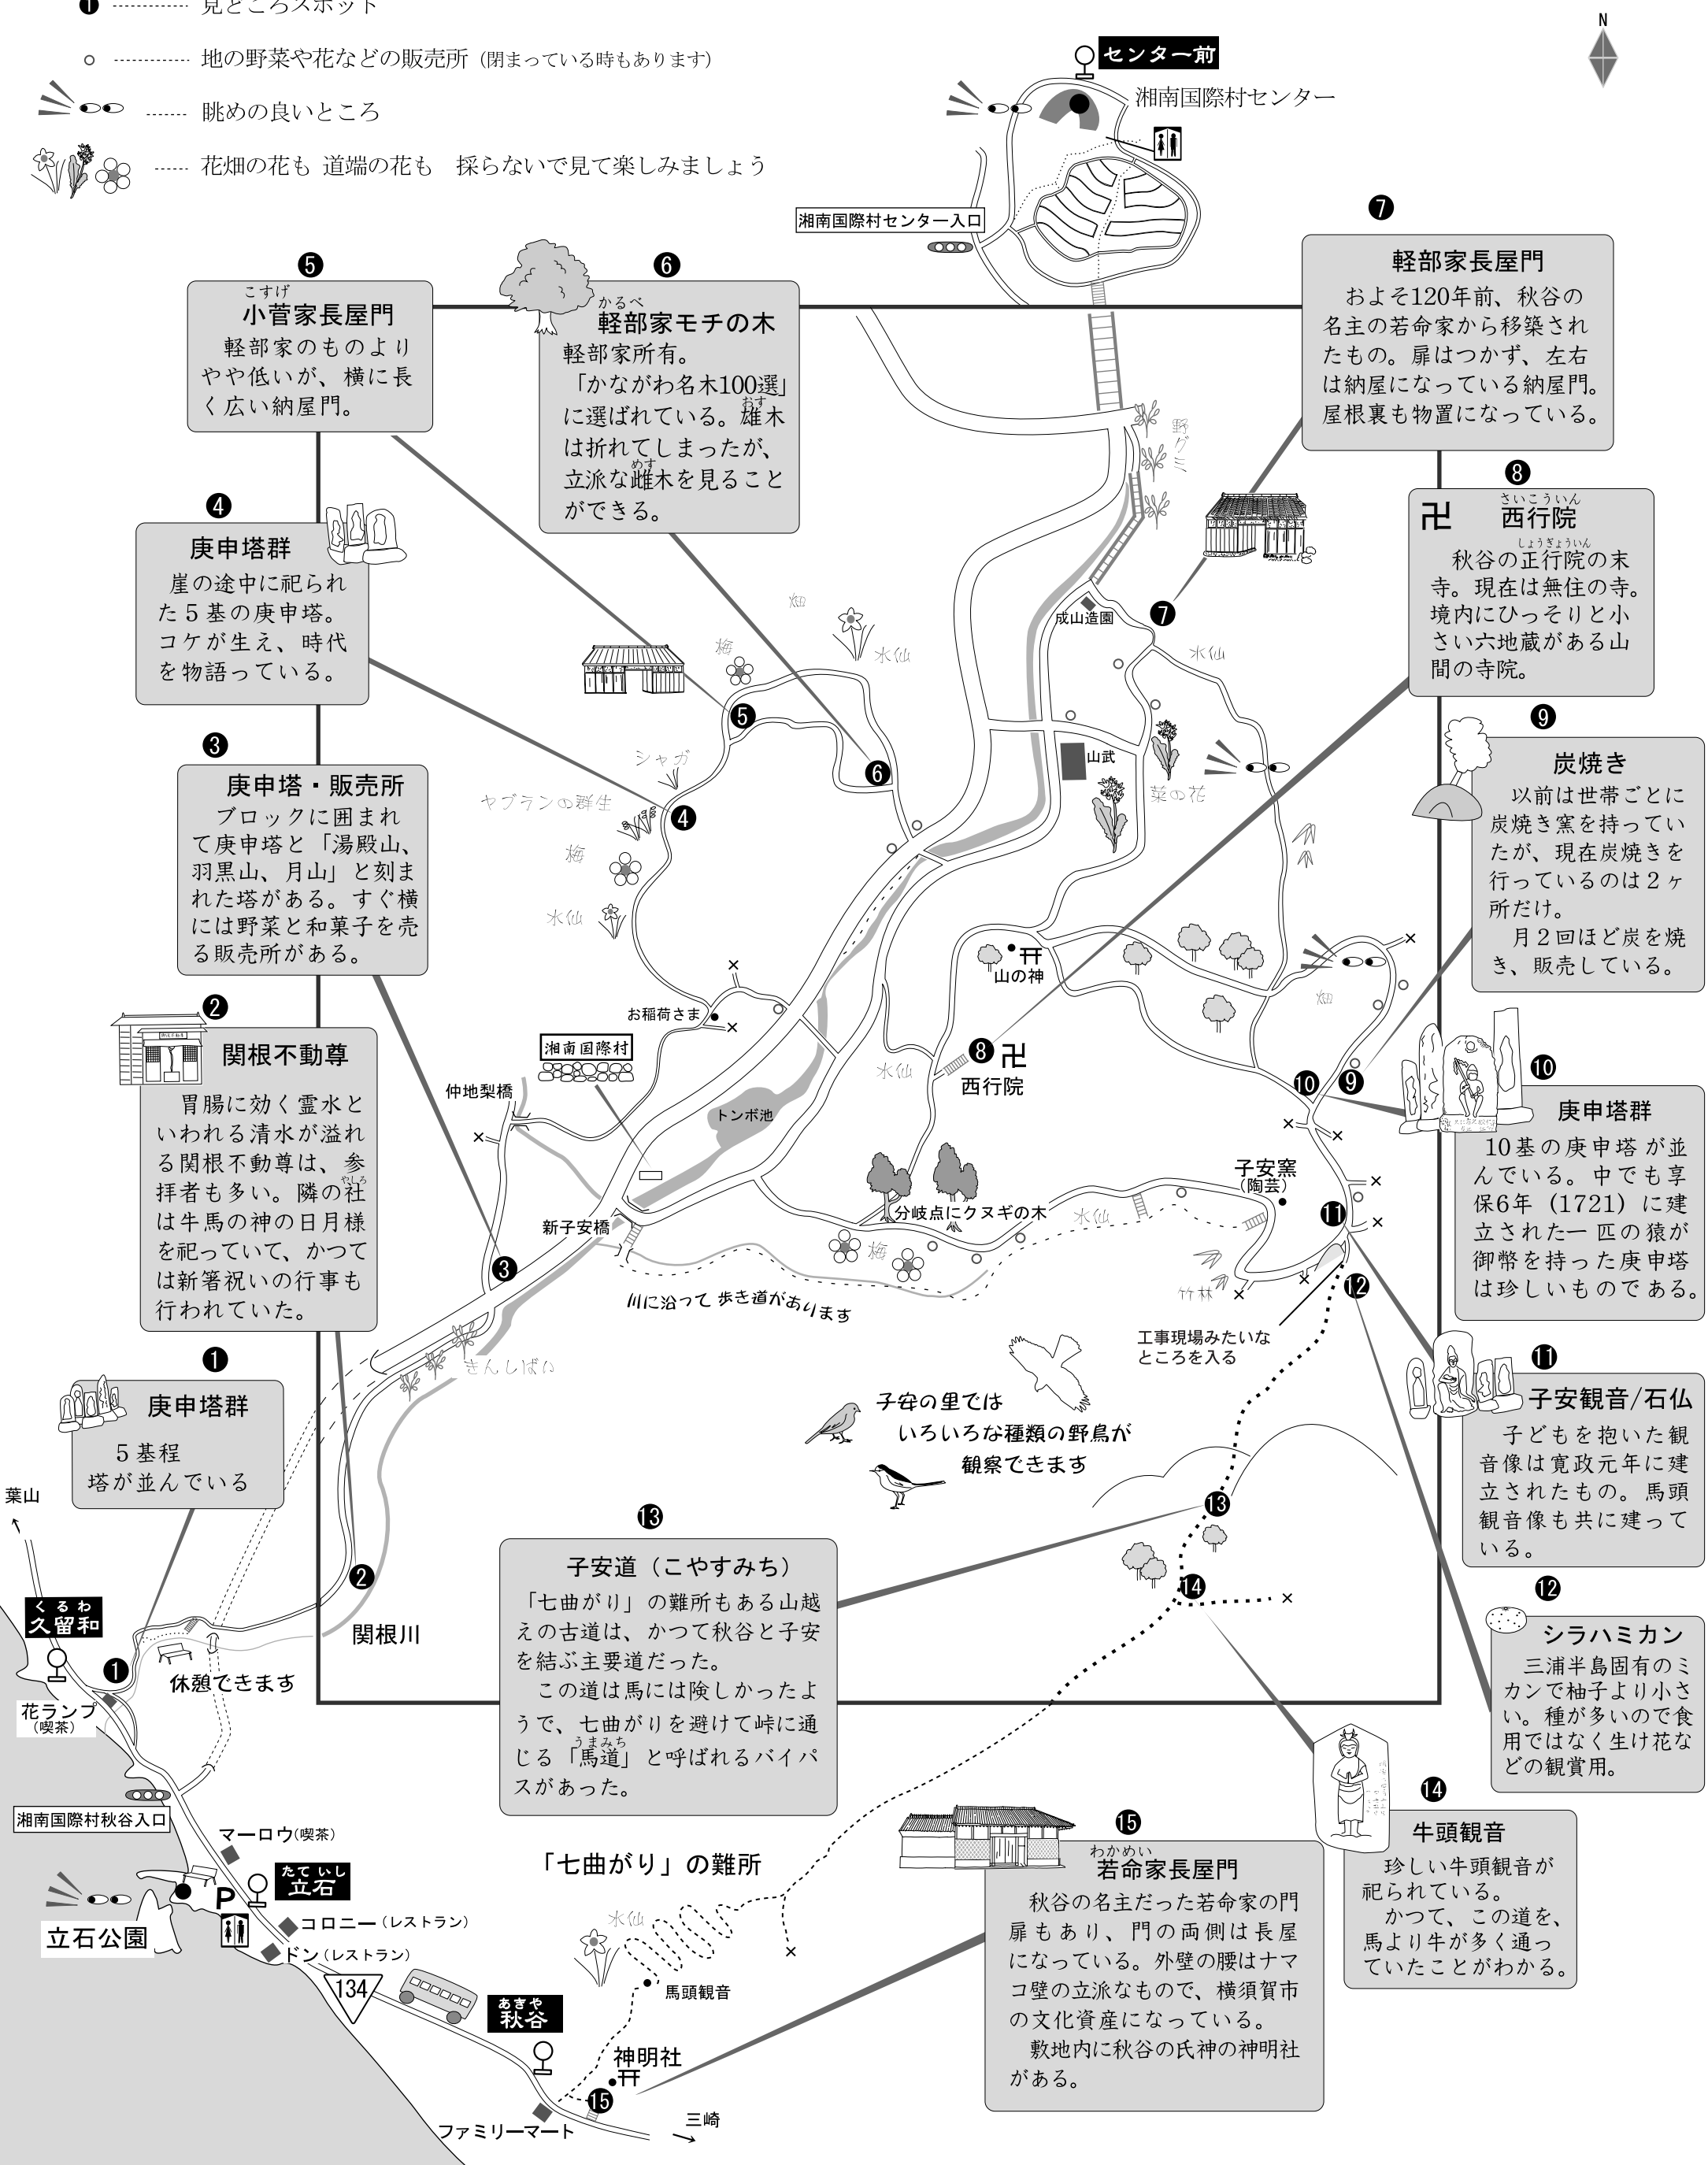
❶ ………… 見どころスポット
○ ………… 地の野菜や花などの販売所（閉まっている時もあります）
…… 眺めの良いところ
…… 花畑の花も 道端の花も 採らないで見て楽しみましょう

N

センター前
湘南国際村センター
湘南国際村センター入口

❺
小菅家長屋門
軽部家のものよりやや低いが、横に長く広い納屋門。

❻
軽部家モチの木
軽部家所有。「かながわ名木100選」に選ばれている。雄木は折れてしまったが、立派な雌木を見ることができる。

❼
軽部家長屋門
およそ120年前、秋谷の名主の若命家から移築されたもの。扉はつかず、左右は納屋になっている納屋門。屋根裏も物置になっている。

❹
庚申塔群
崖の途中に祀られた５基の庚申塔。コケが生え、時代を物語っている。

❽
西行院
秋谷の正行院の末寺。現在は無住の寺。境内にひっそりと小さい六地蔵がある山間の寺院。

❸
庚申塔・販売所
ブロックに囲まれて庚申塔と「湯殿山、羽黒山、月山」と刻まれた塔がある。すぐ横には野菜と和菓子を売る販売所がある。

❾
炭焼き
以前は世帯ごとに炭焼き窯を持っていたが、現在炭焼きを行っているのは２ヶ所だけ。
月２回ほど炭を焼き、販売している。

❷
関根不動尊
胃腸に効く霊水といわれる清水が溢れる関根不動尊は、参拝者も多い。隣の社は牛馬の神の日月様を祀っていて、かつては新箸祝いの行事も行われていた。

❿
庚申塔群
10基の庚申塔が並んでいる。中でも享保6年（1721）に建立された一匹の猿が御幣を持った庚申塔は珍しいものである。

❶
庚申塔群
５基程塔が並んでいる

⓫
子安観音/石仏
子どもを抱いた観音像は寛政元年に建立されたもの。馬頭観音像も共に建っている。

⓬
シラハミカン
三浦半島固有のミカンで柚子より小さい。種が多いので食用ではなく生け花などの観賞用。

⓭
子安道（こやすみち）
「七曲がり」の難所もある山越えの古道は、かつて秋谷と子安を結ぶ主要道だった。
この道は馬には険しかったようで、七曲がりを避けて峠に通じる「馬道」と呼ばれるバイパスがあった。

⓮
牛頭観音
珍しい牛頭観音が祀られている。
かつて、この道を、馬より牛が多く通っていたことがわかる。

⓯
若命家長屋門
秋谷の名主だった若命家の門扉もあり、門の両側は長屋になっている。外壁の腰はナマコ壁の立派なもので、横須賀市の文化資産になっている。
敷地内に秋谷の氏神の神明社がある。

野グミ
成山造園
水仙
梅
シャガ
ヤブランの群生
山武
菜の花
山の神
畑
お稲荷さま
湘南国際村
仲地梨橋
トンボ池
西行院
子安窯（陶芸）
分岐点にクヌギの木
新子安橋
竹林
川に沿って歩き道があります
工事現場みたいなところを入る
子安の里ではいろいろな種類の野鳥が観察できます
きんしばい
葉山
久留和
関根川
休憩できます
花ランプ（喫茶）
湘南国際村秋谷入口
マーロウ（喫茶）
立石
立石公園
コロニー（レストラン）
ドン（レストラン）
134
秋谷
「七曲がり」の難所
馬頭観音
神明社
ファミリーマート
三崎